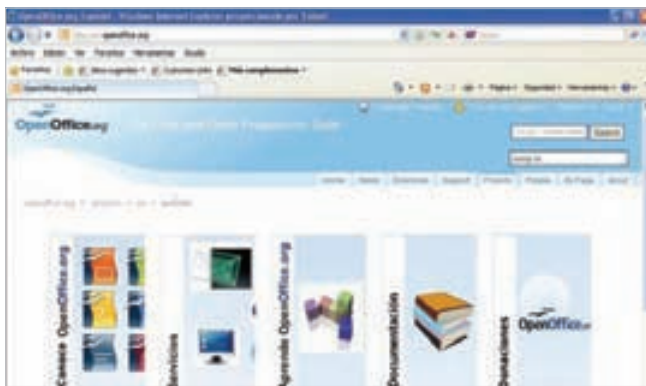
OpenOffice.org Español - Windows Internet Explorer

openoffice.org

Archivo Edición Ver Favoritos Herramientas Ayuda

Favoritos

OpenOffice.org Español

Página Seguridad Herramientas

OpenOffice.org

Search

Home News Download Support Projects Forums

Conoce OpenOffice.org

Servicios

Aprende OpenOffice.org

Documentación

Donaciones

OpenOffice.org